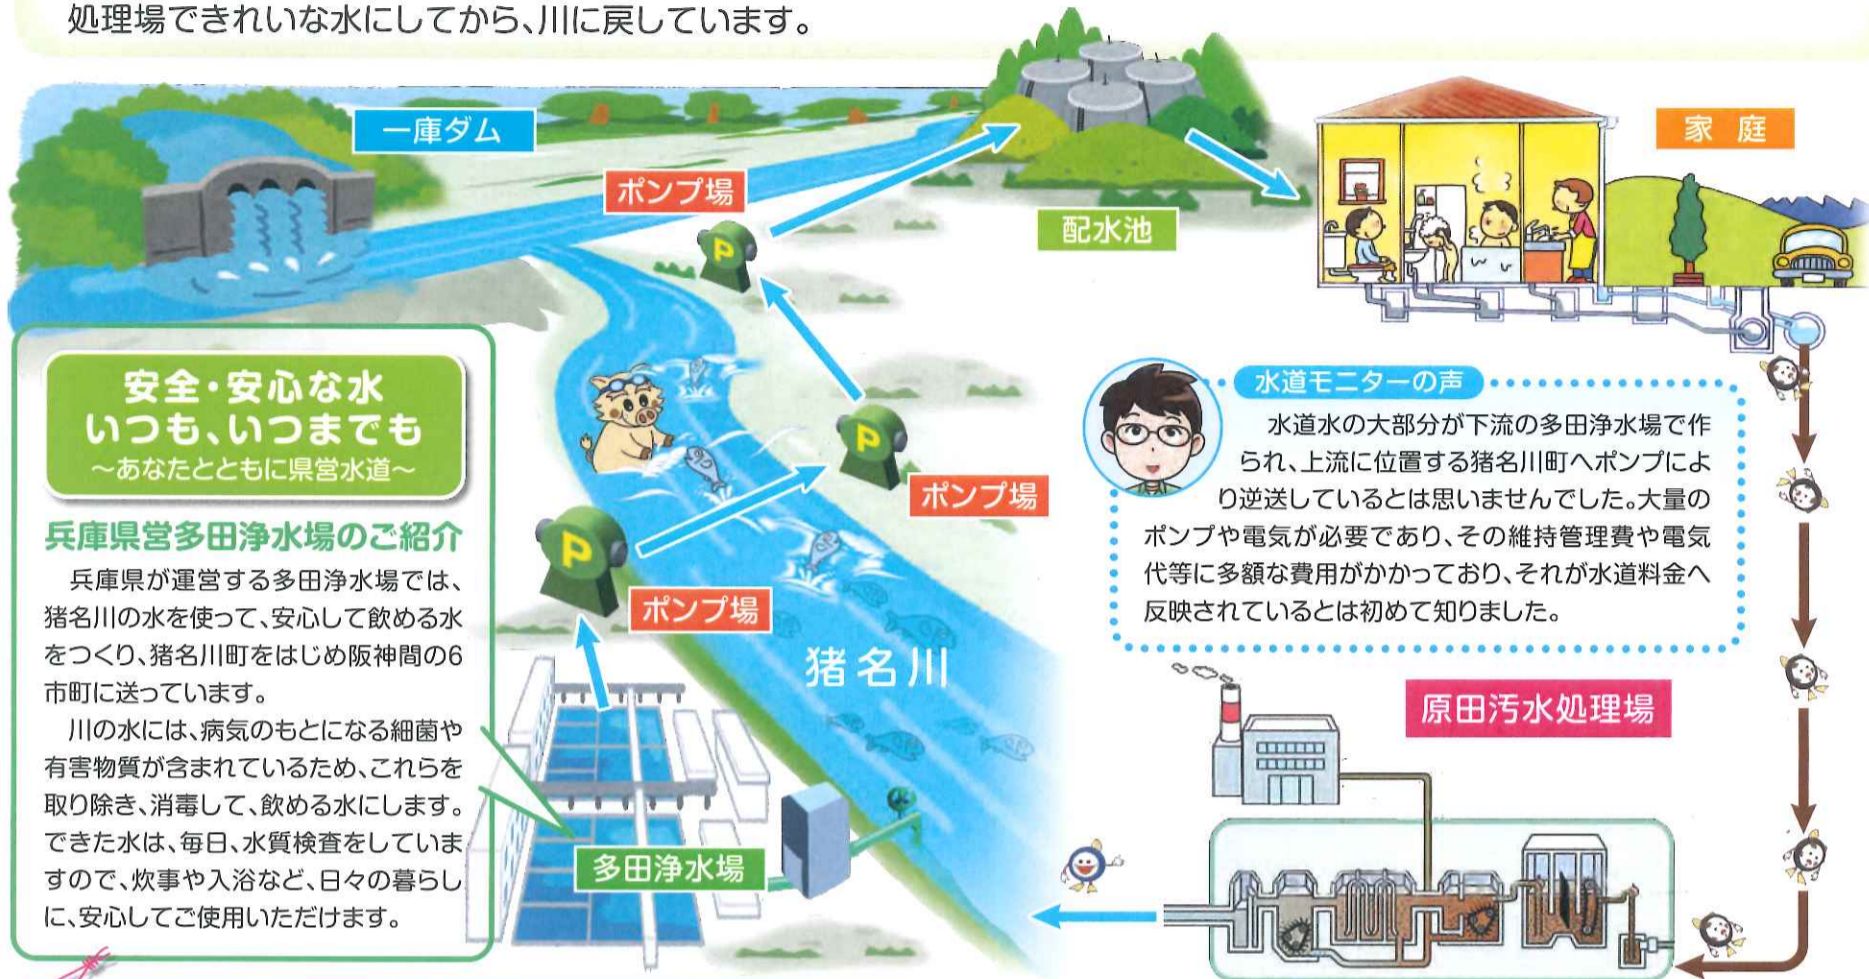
処理場できれいな水にしてから、川に戻しています。

一庫ダム

ポンプ場

配水池

家　庭

安全・安心な水
いつも、いつまでも
～あなたとともに県営水道～

兵庫県営多田浄水場のご紹介

兵庫県が運営する多田浄水場では、猪名川の水を使って、安心して飲める水をつくり、猪名川町をはじめ阪神間の6市町に送っています。

川の水には、病気のもとになる細菌や有害物質が含まれているため、これらを取り除き、消毒して、飲める水にします。できた水は、毎日、水質検査をしていますので、炊事や入浴など、日々の暮らしに、安心してご使用いただけます。

ポンプ場

ポンプ場

猪名川

多田浄水場

水道モニターの声

水道水の大部分が下流の多田浄水場で作られ、上流に位置する猪名川町へポンプにより逆送しているとは思いませんでした。大量のポンプや電気が必要であり、その維持管理費や電気代等に多額な費用がかかっており、それが水道料金へ反映されているとは初めて知りました。

原田汚水処理場